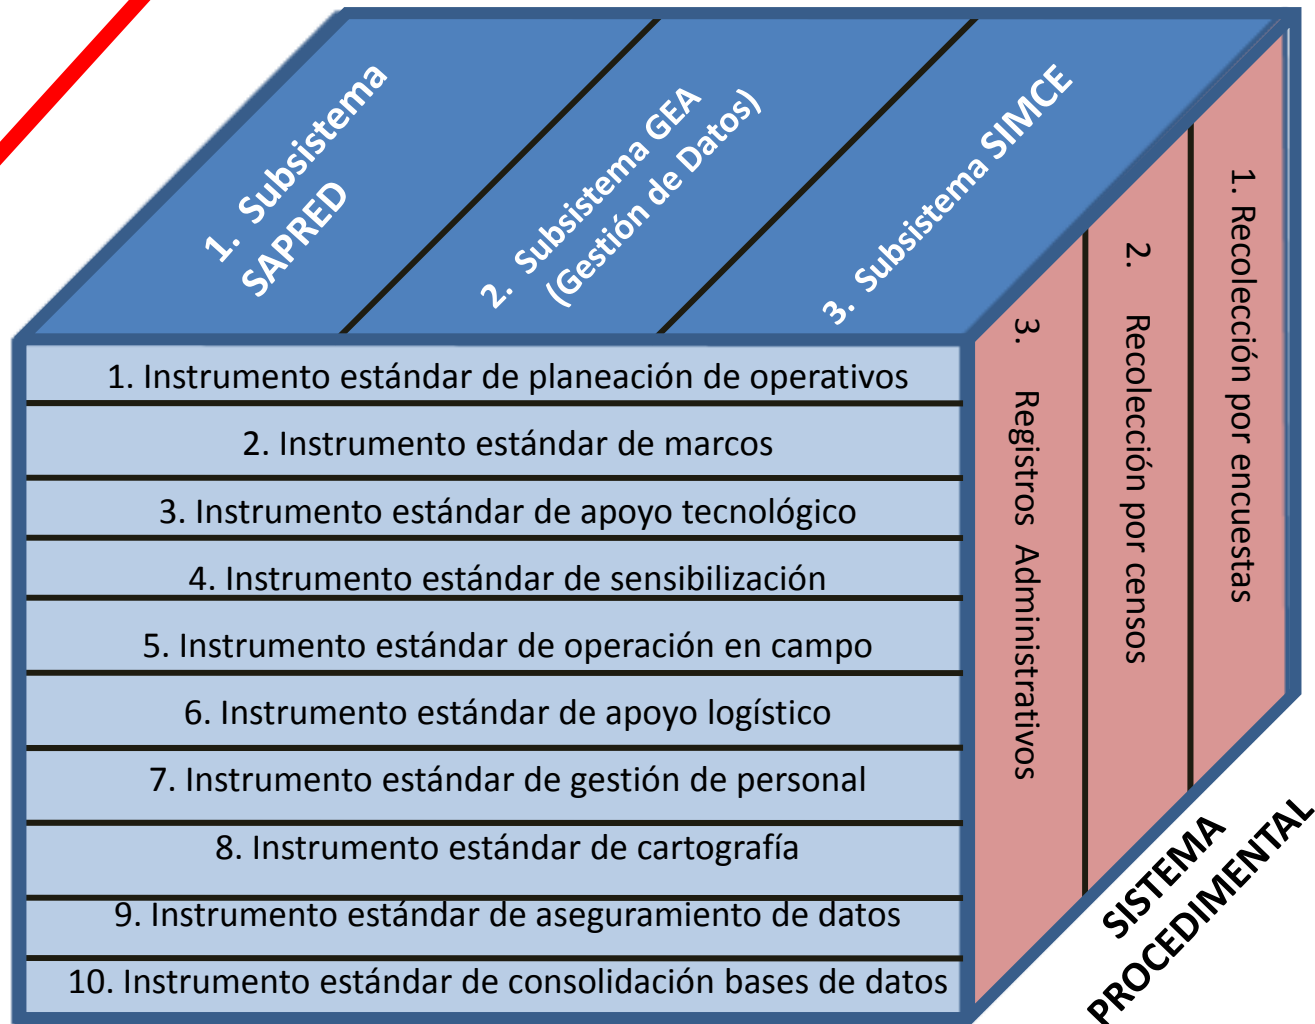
1. Subsistema SAPRED

2. Subsistema GEA (Gestión de Datos)

3. Subsistema SIMCE

1. Instrumento estándar de planeación de operativos

2. Instrumento estándar de marcos

3. Instrumento estándar de apoyo tecnológico

4. Instrumento estándar de sensibilización

5. Instrumento estándar de operación en campo

6. Instrumento estándar de apoyo logístico

7. Instrumento estándar de gestión de personal

8. Instrumento estándar de cartografía

9. Instrumento estándar de aseguramiento de datos

10. Instrumento estándar de consolidación bases de datos

1. Recolección por encuestas

2. Recolección por censos

3. Registros Administrativos

SISTEMA PROCEDIMENTAL